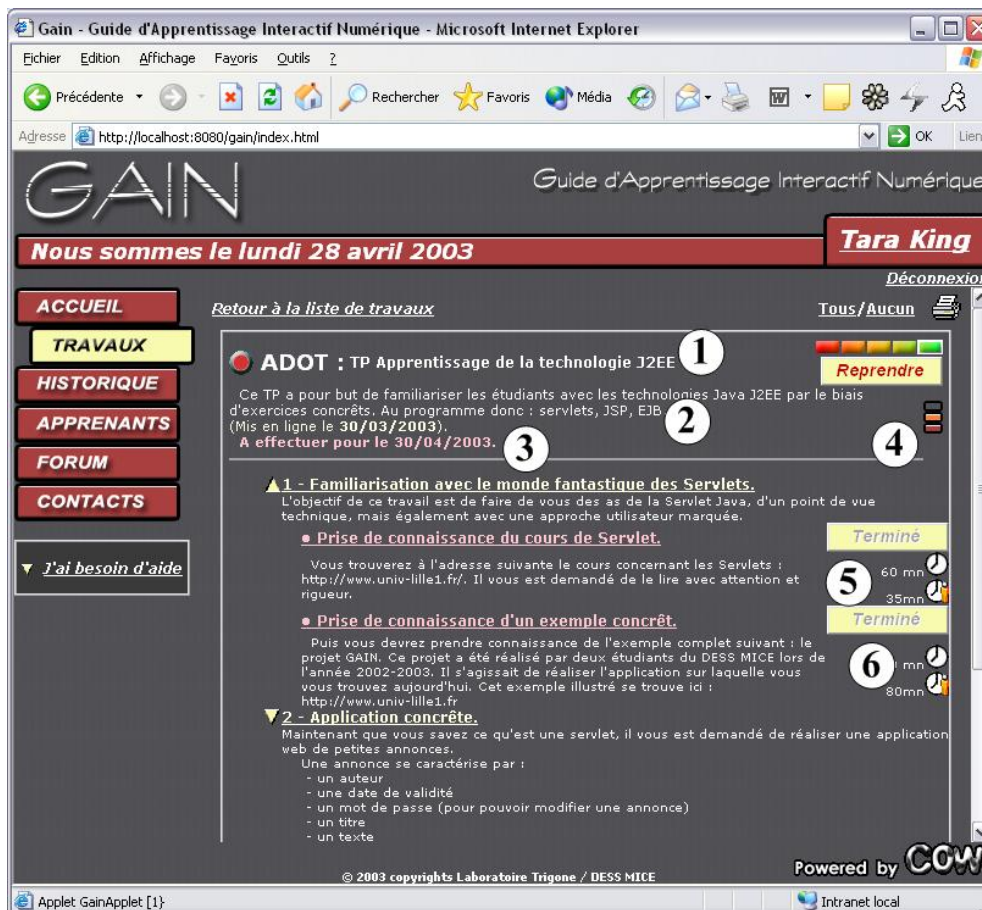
Gain - Guide d'Apprentissage Interactif Numérique - Microsoft Internet Explorer

Fichier Edition Affichage Favoris Outils ?

Précédente Rechercher Favoris Média

Adresse http://localhost:8080/gain/index.html OK Lien

GAIN

Guide d'Apprentissage Interactif Numérique

Nous sommes le lundi 28 avril 2003

Tara King

Déconnexion

ACCUEIL
TRAVAUX
HISTORIQUE
APPRENANTS
FORUM
CONTACTS

J'ai besoin d'aide

Retour à la liste de travaux

Tous/Aucun

ADOT : TP Apprentissage de la technologie J2EE 1

Reprendre

Ce TP a pour but de familiariser les étudiants avec les technologies Java J2EE par le biais d'exercices concrêts. Au programme donc : servlets, JSP, EJB. 2
(Mis en ligne le 30/03/2003).
A effectuer pour le 30/04/2003. 3

4

1 - Familiarisation avec le monde fantastique des Servlets.
L'objectif de ce travail est de faire de vous des as de la Servlet Java, d'un point de vue technique, mais également avec une approche utilisateur marquée.

Prise de connaissance du cours de Servlet.

Terminé

Vous trouverez à l'adresse suivante le cours concernant les Servlets : http://www.univ-lille1.fr/. Il vous est demandé de le lire avec attention et rigueur.

5 60 mn
35mn

Prise de connaissance d'un exemple concrêt.

Terminé

Puis vous devrez prendre connaissance de l'exemple complet suivant : le projet GAIN. Ce projet a été réalisé par deux étudiants du DESS MICE lors de l'année 2002-2003. Il s'agissait de réaliser l'application sur laquelle vous vous trouvez aujourd'hui. Cet exemple illustré se trouve ici : http://www.univ-lille1.fr

6 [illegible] mn
80mn

2 - Application concrête.
Maintenant que vous savez ce qu'est une servlet, il vous est demandé de réaliser une application web de petites annonces.
Une annonce se caractérise par :
- un auteur
- une date de validité
- un mot de passe (pour pouvoir modifier une annonce)
- un titre
- un texte

© 2003 copyrights Laboratoire Trigone / DESS MICE

Powered by COW

Applet GainApplet [1]

Intranet local